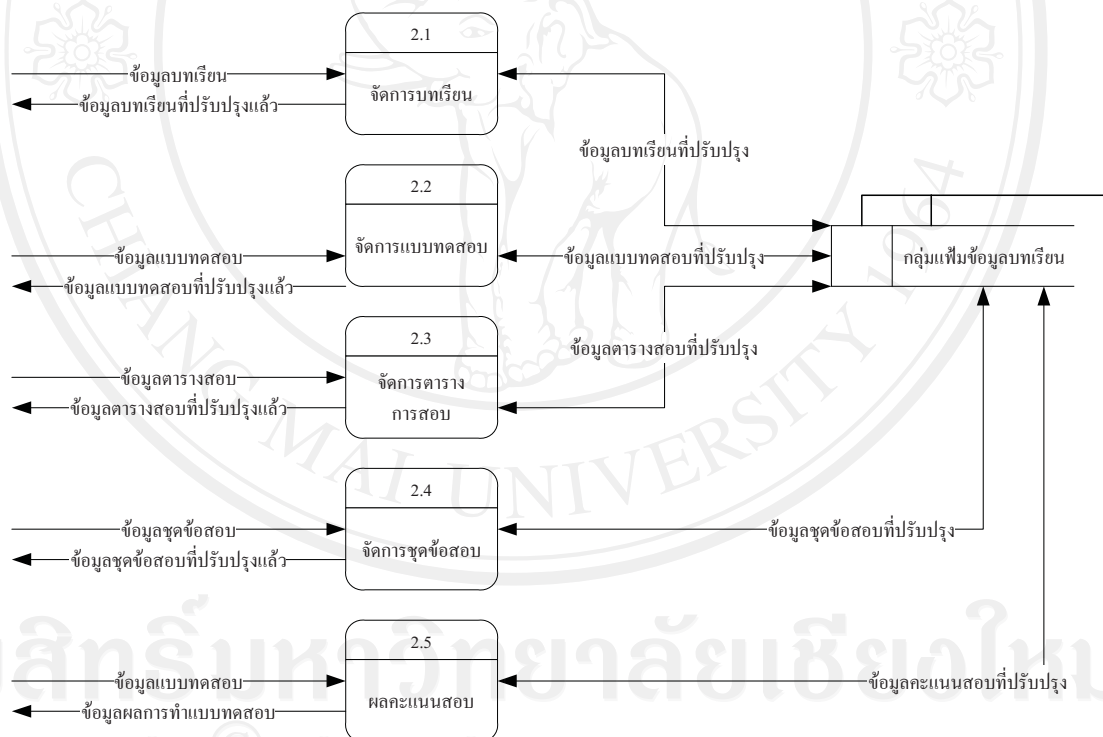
2.1

ข้อมูลบทเรียน

ข้อมูลบทเรียนที่ปรับปรุงแล้ว

จัดการบทเรียน

ข้อมูลบทเรียนที่ปรับปรุง

2.2

ข้อมูลแบบทดสอบ

จัดการแบบทดสอบ

ข้อมูลแบบทดสอบที่ปรับปรุง

กลุ่มแฟ้มข้อมูลบทเรียน

ข้อมูลแบบทดสอบที่ปรับปรุงแล้ว

2.3

ข้อมูลตารางสอบที่ปรับปรุง

ข้อมูลตารางสอบ

จัดการตาราง การสอบ

ข้อมูลตารางสอบที่ปรับปรุงแล้ว

2.4

ข้อมูลชุดข้อสอบ

จัดการชุดข้อสอบ

ข้อมูลชุดข้อสอบที่ปรับปรุง

ข้อมูลชุดข้อสอบที่ปรับปรุงแล้ว

2.5

ข้อมูลแบบทดสอบ

ผลคะแนนสอบ

ข้อมูลคะแนนสอบที่ปรับปรุง

ข้อมูลผลการทำแบบทดสอบ

CHIANG MAI UNIVERSITY

ลิขสิทธิ์มหาวิทยาลัยเชียงใหม่